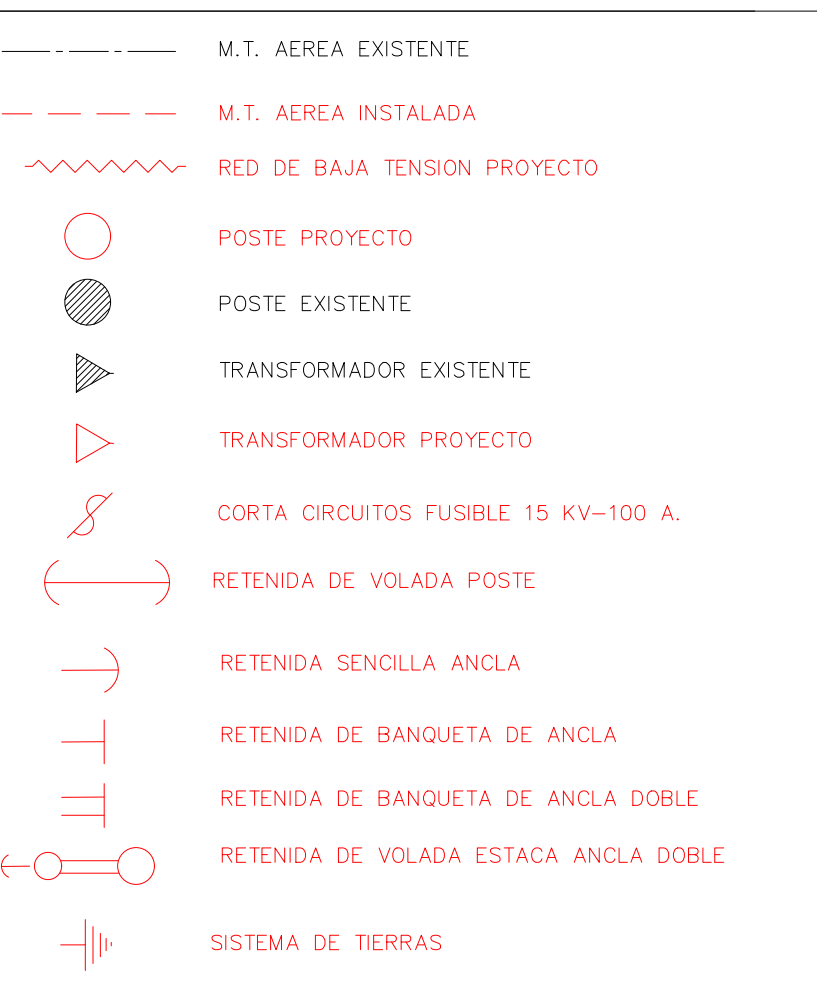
M.T. AEREA EXISTENTE

M.T. AEREA INSTALADA

RED DE BAJA TENSION PROYECTO

POSTE PROYECTO

POSTE EXISTENTE

TRANSFORMADOR EXISTENTE

TRANSFORMADOR PROYECTO

CORTA CIRCUITOS FUSIBLE 15 KV–100 A.

RETENIDA DE VOLADA POSTE

RETENIDA SENCILLA ANCLA

RETENIDA DE BANQUETA DE ANCLA

RETENIDA DE BANQUETA DE ANCLA DOBLE

RETENIDA DE VOLADA ESTACA ANCLA DOBLE

SISTEMA DE TIERRAS